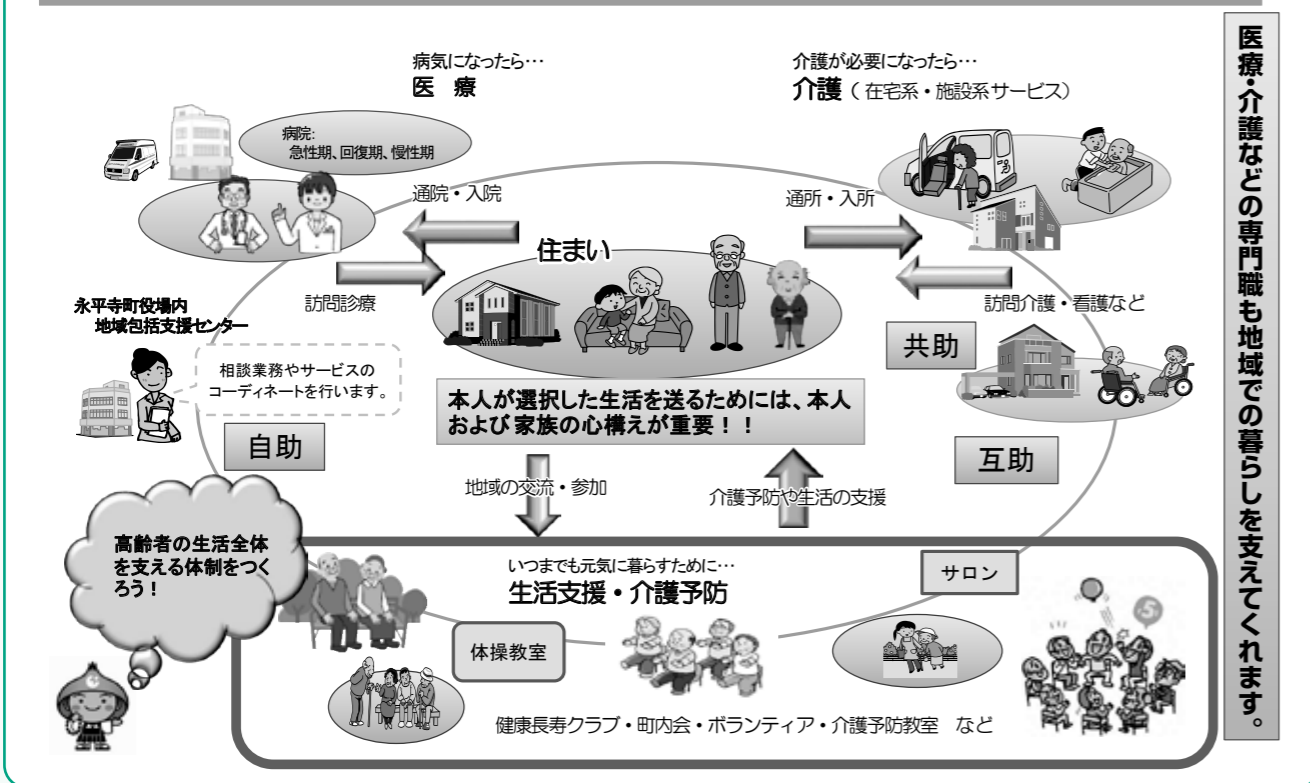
病気になったら…
医　療

病院:
急性期、回復期、慢性期

介護が必要になったら…
介護（在宅系・施設系サービス）

医療・介護などの専門職も地域での暮らしを支えてくれます。

通院・入院

通所・入所

住まい

訪問診療

訪問介護・看護など

永平寺町役場内
地域包括支援センター

相談業務やサービスのコーディネートを行います。

共助

本人が選択した生活を送るためには、本人および家族の心構えが重要！！

自助

互助

地域の交流・参加

介護予防や生活の支援

高齢者の生活全体を支える体制をつくろう！

いつまでも元気に暮らすために…
生活支援・介護予防

サロン

体操教室

健康長寿クラブ・町内会・ボランティア・介護予防教室　など